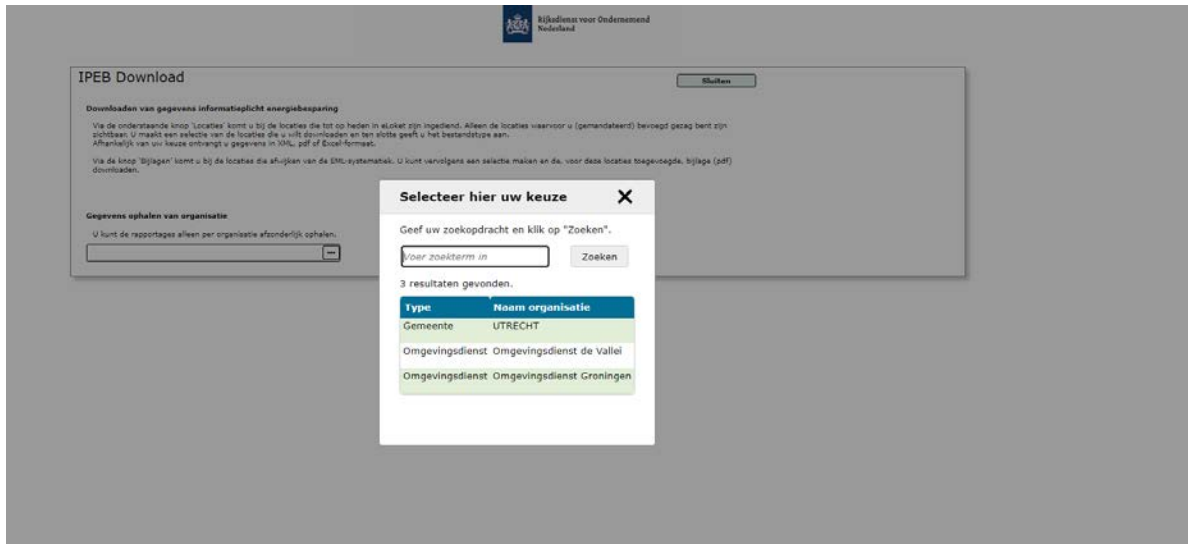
Rijksdienst voor Ondernemend Nederland

IPEB Download

Sluiten

Downloaden van gegevens informatieplicht energiebesparing

Via de onderstaande knop 'Locaties' komt u bij de locaties die tot op heden in eLoket zijn ingediend. Alleen de locaties waarvoor u (gemandateerd) bevoegd gezag bent zijn zichtbaar. U maakt een selectie van de locaties die u wilt downloaden en ten slotte geeft u het bestandstype aan. Afhankelijk van uw keuze ontvangt u gegevens in XML, pdf of Excel-formaat.

Via de knop 'Bijlagen' komt u bij de locaties die afwijken van de EML-systematiek. U kunt vervolgens een selectie maken en de, voor deze locaties toegevoegde, bijlage (pdf) downloaden.

Gegevens ophalen van organisatie

U kunt de rapportages alleen per organisatie afzonderlijk ophalen.

Selecteer hier uw keuze

Geef uw zoekopdracht en klik op "Zoeken".

Voer zoekterm in

Zoeken

3 resultaten gevonden.

| Type | Naam organisatie |
|---|---|
| Gemeente | UTRECHT |
| Omgevingsdienst | Omgevingsdienst de Vallei |
| Omgevingsdienst | Omgevingsdienst Groningen |